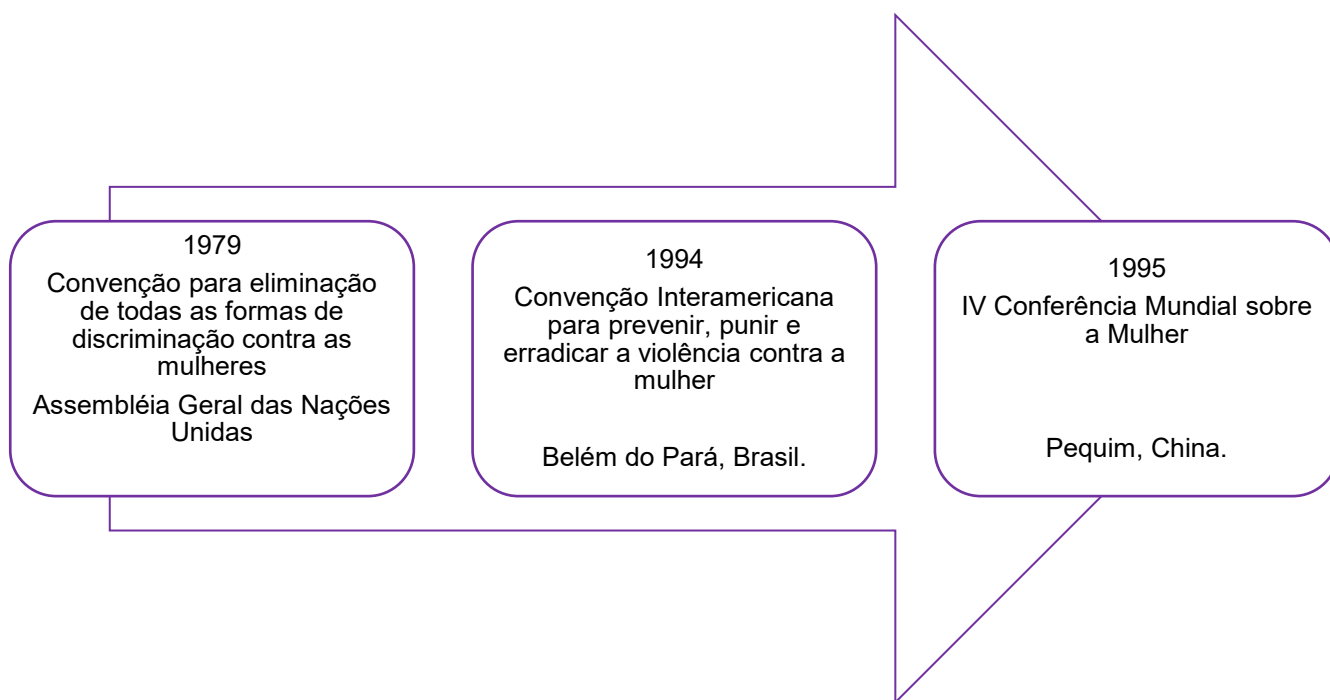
1979
Convenção para eliminação de todas as formas de discriminação contra as mulheres
Assembléia Geral das Nações Unidas

1994
Convenção Interamericana para prevenir, punir e erradicar a violência contra a mulher

Belém do Pará, Brasil.

1995
IV Conferência Mundial sobre a Mulher

Pequim, China.